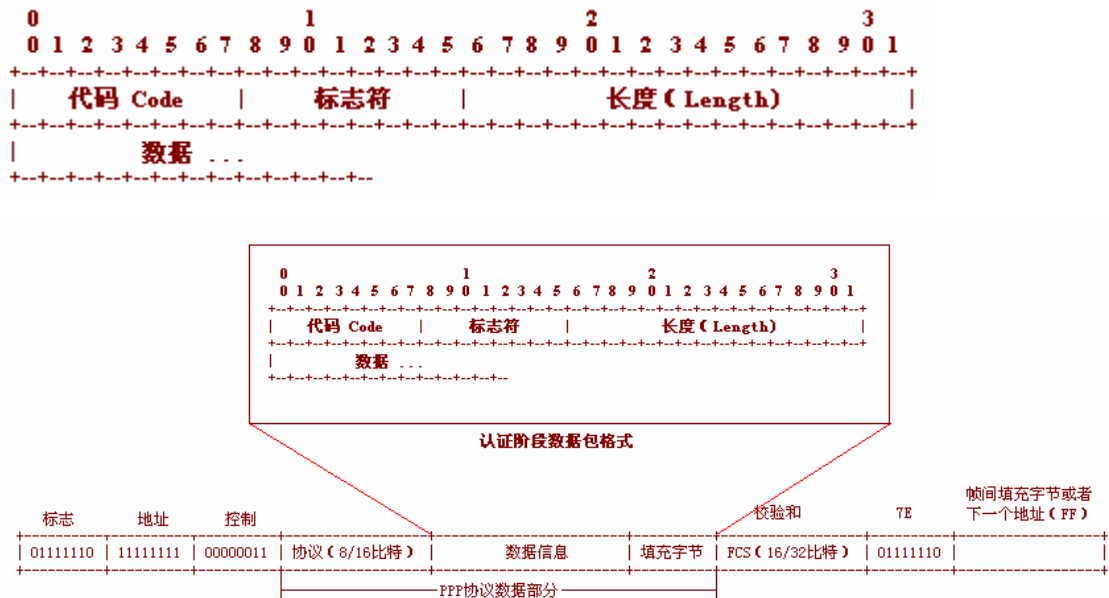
0 1 2 3
0 1 2 3 4 5 6 7 8 9 0 1 2 3 4 5 6 7 8 9 0 1 2 3 4 5 6 7 8 9 0 1
+-+-+-+-+-+-+-+-+-+-+-+-+-+-+-+-+-+-+-+-+-+-+-+-+-+-+-+-+-+-+-+-+
| 代码 Code | 标志符 | 长度（Length） |
+-+-+-+-+-+-+-+-+-+-+-+-+-+-+-+-+-+-+-+-+-+-+-+-+-+-+-+-+-+-+-+-+
| 数据 ...
+-+-+-+-+-+-+-+-+-+-+-+-+-+-

0 1 2 3
0 1 2 3 4 5 6 7 8 9 0 1 2 3 4 5 6 7 8 9 0 1 2 3 4 5 6 7 8 9 0 1
+-+-+-+-+-+-+-+-+-+-+-+-+-+-+-+-+-+-+-+-+-+-+-+-+-+-+-+-+-+-+-+-+
| 代码 Code | 标志符 | 长度（Length） |
+-+-+-+-+-+-+-+-+-+-+-+-+-+-+-+-+-+-+-+-+-+-+-+-+-+-+-+-+-+-+-+-+
| 数据 ...
+-+-+-+-+-+-+-+-+-+-+-+-+-+-

认证阶段数据包格式

| 标志 | 地址 | 控制 | | | | 校验和 | 7E | 帧间填充字节或者下一个地址（FF） |
|---|---|---|---|---|---|---|---|---|
| 01111110 | 11111111 | 00000011 | 协议（8/16比特） | 数据信息 | 填充字节 | FCS（16/32比特） | 01111110 | |

PPP协议数据部分